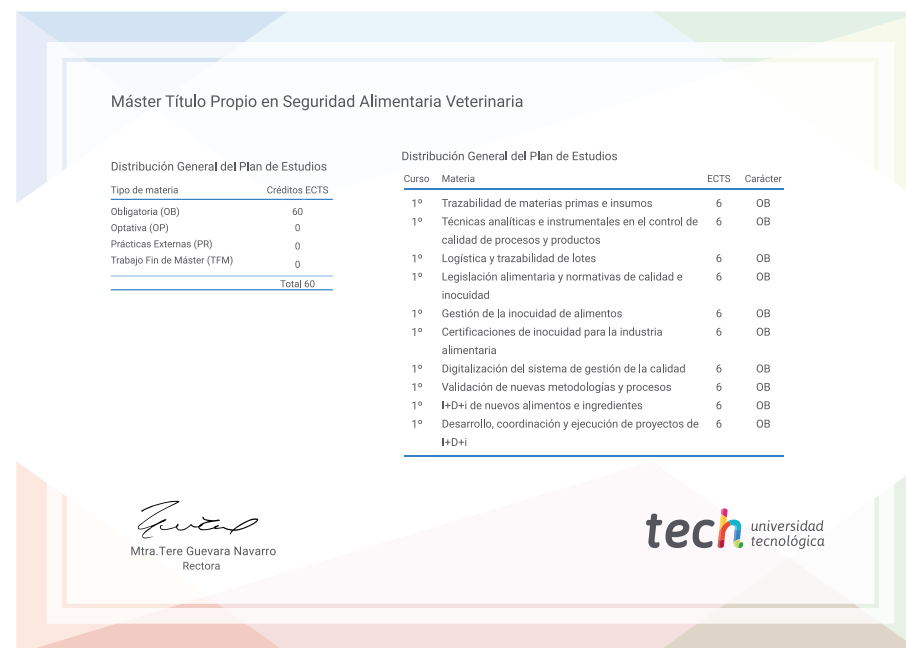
Máster Título Propio en Seguridad Alimentaria Veterinaria

Distribución General del Plan de Estudios

| Tipo de materia | Créditos ECTS |
|---|---|
| Obligatoria (OB) | 60 |
| Optativa (OP) | 0 |
| Prácticas Externas (PR) | 0 |
| Trabajo Fin de Máster (TFM) | 0 |
| | Total 60 |

Distribución General del Plan de Estudios

| Curso | Materia | ECTS | Carácter |
|---|---|---|---|
| 1º | Trazabilidad de materias primas e insumos | 6 | OB |
| 1º | Técnicas analíticas e instrumentales en el control de calidad de procesos y productos | 6 | OB |
| 1º | Logística y trazabilidad de lotes | 6 | OB |
| 1º | Legislación alimentaria y normativas de calidad e inocuidad | 6 | OB |
| 1º | Gestión de la inocuidad de alimentos | 6 | OB |
| 1º | Certificaciones de inocuidad para la industria alimentaria | 6 | OB |
| 1º | Digitalización del sistema de gestión de la calidad | 6 | OB |
| 1º | Validación de nuevas metodologías y procesos | 6 | OB |
| 1º | I+D+i de nuevos alimentos e ingredientes | 6 | OB |
| 1º | Desarrollo, coordinación y ejecución de proyectos de I+D+i | 6 | OB |

Mtra.Tere Guevara Navarro
Rectora

tech universidad tecnológica